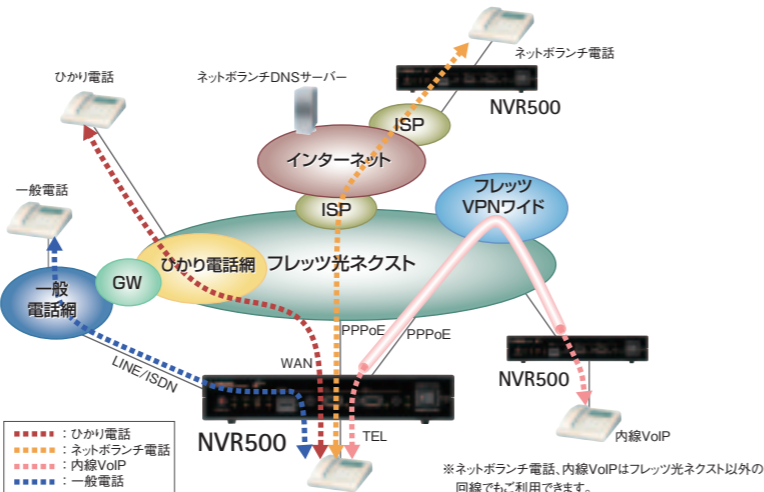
ネットボランチ電話

ひかり電話

ネットボランチDNSサーバー

NVR500

ISP

インターネット

一般電話

フレッツ
VPNワイド

ISP

ひかり電話網

フレッツ光ネクスト

GW

一般
電話網

PPPoE

PPPoE

WAN

LINE/ISDN

NVR500

NVR500

TEL

内線VoIP

：ひかり電話
：ネットボランチ電話
：内線VoIP
：一般電話

※ネットボランチ電話、内線VoIPはフレッツ光ネクスト以外の回線でもご利用できます。